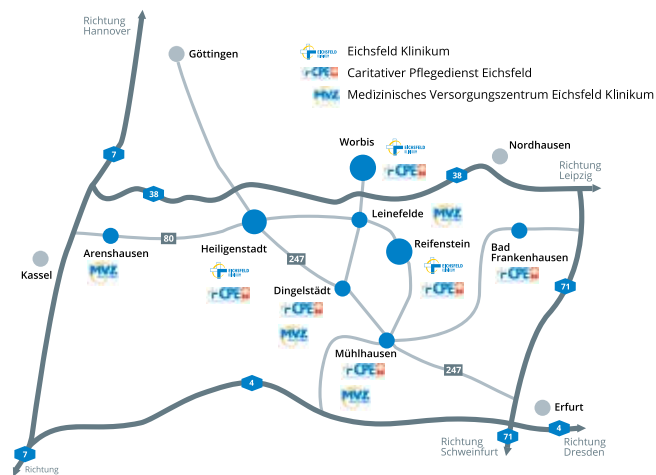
Richtung Hannover

Göttingen

Eichsfeld Klinikum

Caritativer Pflegedienst Eichsfeld

Medizinisches Versorgungszentrum Eichsfeld Klinikum

7

Worbis

Nordhausen

Richtung Leipzig

38

38

Leinefelde

80

Arenshausen

Heiligenstadt

Reifenstein

Bad Frankenhausen

Kassel

247

Dingelstädt

71

Mühlhausen

247

4

Erfurt

7

71

4

Richtung Schweinfurt

Richtung Dresden

Richtung